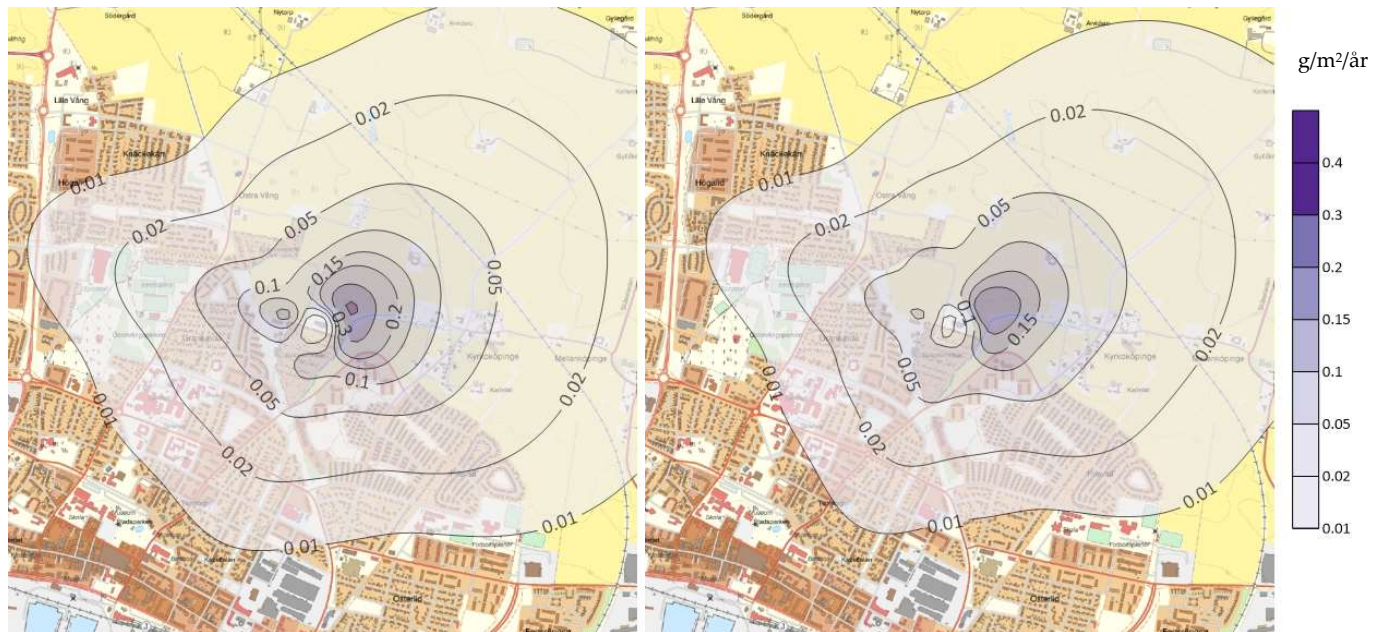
Södergård
Nytorp
Gyllegård
Lilla Vång
Högand
Östra Vång
Kyrkoköping
Melanköping
Östertid

0.02
0.01
0.02
0.05
0.15
0.1
0.3
0.2
0.05
0.1
0.05
0.02
0.01
0.02
0.01

Södergård
Nytorp
Gyllegård
Lilla Vång
Högand
Östra Vång
Kyrkoköping
Östertid

0.02
0.01
0.02
0.05
0.1
0.15
0.05
0.02
0.01
0.02
0.01
0.01

g/m²/år
0.4
0.3
0.2
0.15
0.1
0.05
0.02
0.01